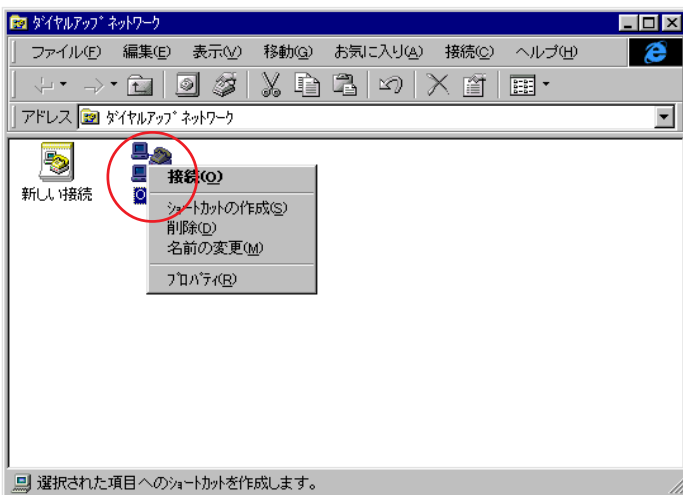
ダイヤルアップ ネットワーク

ファイル(F) 編集(E) 表示(V) 移動(G) お気に入り(A) 接続(C) ヘルプ(H)

アドレス ダイヤルアップ ネットワーク

新しい接続

接続(O)
ショートカットの作成(S)
削除(D)
名前の変更(M)
プロパティ(R)

選択された項目へのショートカットを作成します。